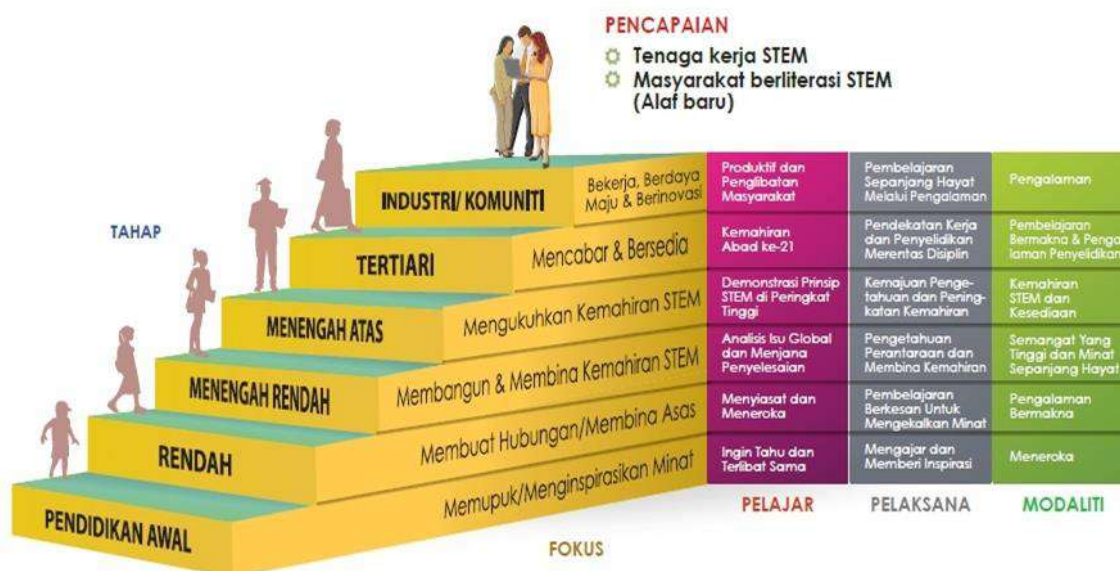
PENCAPAIAN
Tenaga kerja STEM
Masyarakat berliterasi STEM (Alaf baru)

TAHAP

INDUSTRI/ KOMUNITI
Bekerja, Berdaya Maju & Berinovasi

TERTIARI
Mencabar & Bersedia

MENENGAH ATAS
Mengukuhkan Kemahiran STEM

MENENGAH RENDAH
Membangun & Membina Kemahiran STEM

RENDAH
Membuat Hubungan/Membina Asas

PENDIDIKAN AWAL
Memupuk/Menginspirasikan Minat

FOKUS

| PELAJAR | PELAKSANA | MODALITI |
|---|---|---|
| Produktif dan Penglibatan Masyarakat | Pembelajaran Sepanjang Hayat Melalui Pengalaman | Pengalaman |
| Kemahiran Abad ke-21 | Pendekatan Kerja dan Penyelidikan Merentas Disiplin | Pembelajaran Bermakna & Pengalaman Penyelidikan |
| Demonstrasi Prinsip STEM di Peringkat Tinggi | Kemajuan Pengetahuan dan Peningkatan Kemahiran | Kemahiran STEM dan Kesediaan |
| Analisis Isu Global dan Menjana Penyelesaian | Pengetahuan Perantaraan dan Membina Kemahiran | Semangat Yang Tinggi dan Minat Sepanjang Hayat |
| Menyiasat dan Meneroka | Pembelajaran Berkesan Untuk Mengekalkan Minat | Pengalaman Bermakna |
| Ingin Tahu dan Terlibat Sama | Mengajar dan Memberi Inspirasi | Meneroka |